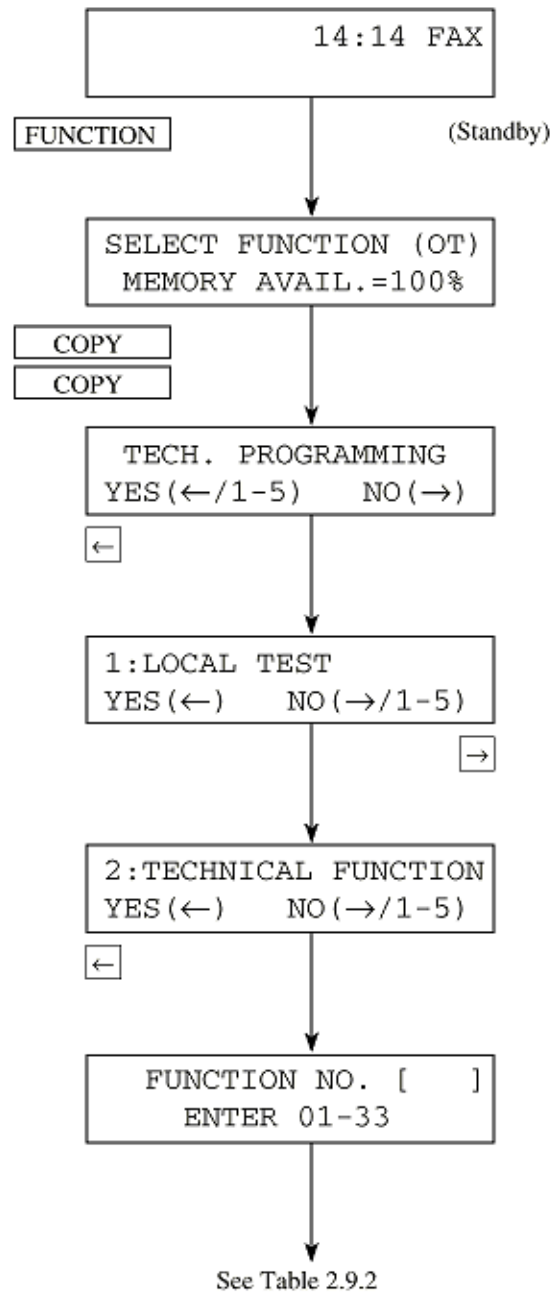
14:14 FAX

FUNCTION

(Standby)

SELECT FUNCTION (OT)
MEMORY AVAIL.=100%

COPY

COPY

TECH. PROGRAMMING
YES(←/1-5) NO(→)

←

1:LOCAL TEST
YES(←) NO(→/1-5)

→

2:TECHNICAL FUNCTION
YES(←) NO(→/1-5)

←

FUNCTION NO. [ ]
ENTER 01-33

See Table 2.9.2